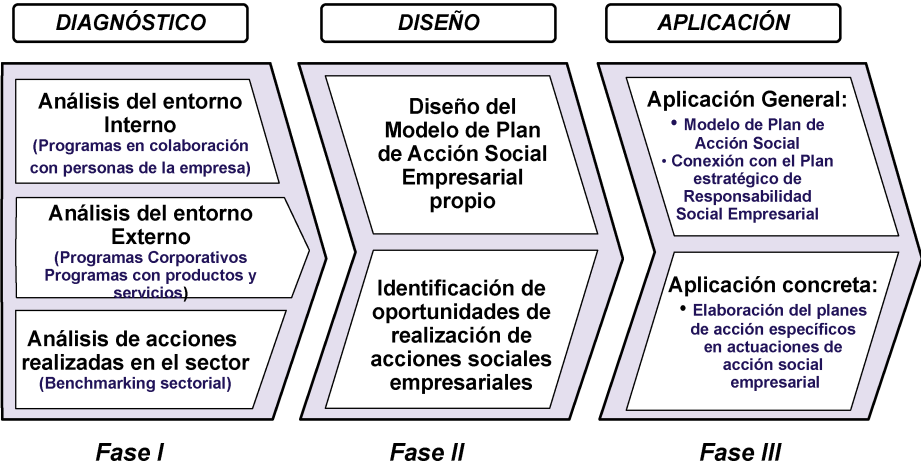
DIAGNÓSTICO

Análisis del entorno Interno
(Programas en colaboración con personas de la empresa)

Análisis del entorno Externo
(Programas Corporativos Programas con productos y servicios)

Análisis de acciones realizadas en el sector
(Benchmarking sectorial)

Fase I

DISEÑO

Diseño del Modelo de Plan de Acción Social Empresarial propio

Identificación de oportunidades de realización de acciones sociales empresariales

Fase II

APLICACIÓN

Aplicación General:
• Modelo de Plan de Acción Social
• Conexión con el Plan estratégico de Responsabilidad Social Empresarial

Aplicación concreta:
• Elaboración del planes de acción específicos en actuaciones de acción social empresarial

Fase III